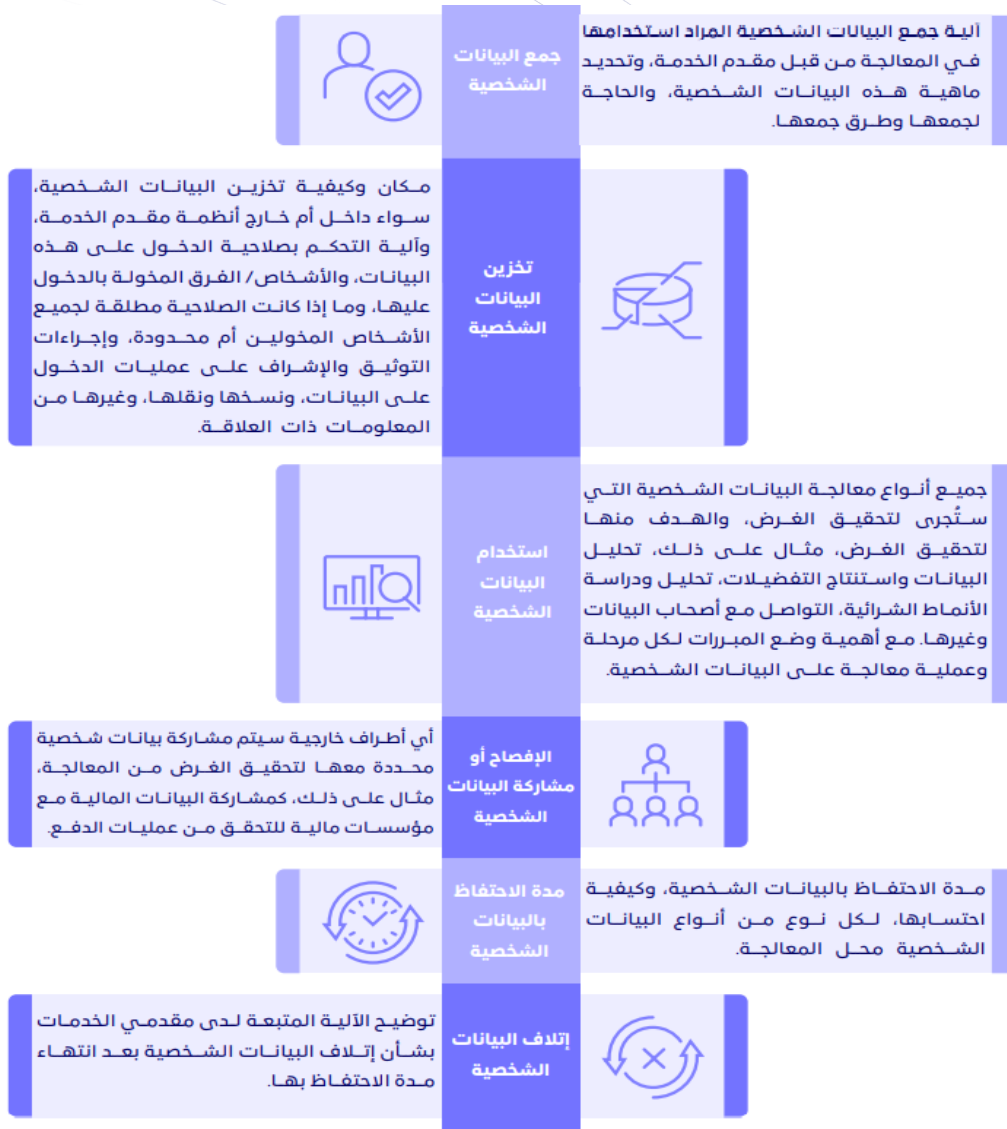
جمع البيانات الشخصية

آلية جمع البيانات الشخصية المراد استخدامها في المعالجة من قبل مقدم الخدمة، وتحديد ماهية هذه البيانات الشخصية، والحاجة لجمعها وطرق جمعها.

تخزين البيانات الشخصية

مكان وكيفية تخزين البيانات الشخصية، سواء داخل أم خارج أنظمة مقدم الخدمة، وآلية التحكم بصلاحية الدخول على هذه البيانات، والأشخاص/ الفرق المخولة بالدخول عليها، وما إذا كانت الصلاحية مطلقة لجميع الأشخاص المخولين أم محدودة، وإجراءات التوثيق والإشراف على عمليات الدخول على البيانات، ونسخها ونقلها، وغيرها من المعلومات ذات العلاقة.

استخدام البيانات الشخصية

جميع أنواع معالجة البيانات الشخصية التي ستُجرى لتحقيق الغرض، والهدف منها لتحقيق الغرض، مثال على ذلك، تحليل البيانات واستنتاج التفضيلات، تحليل ودراسة الأنماط الشرائية، التواصل مع أصحاب البيانات وغيرها. مع أهمية وضع المبررات لكل مرحلة وعملية معالجة على البيانات الشخصية.

الإفصاح أو مشاركة البيانات الشخصية

أي أطراف خارجية سيتم مشاركة بيانات شخصية محددة معها لتحقيق الغرض من المعالجة، مثال على ذلك، كمشاركة البيانات المالية مع مؤسسات مالية للتحقق من عمليات الدفع.

مدة الاحتفاظ بالبيانات الشخصية

مدة الاحتفاظ بالبيانات الشخصية، وكيفية احتسابها، لكل نوع من أنواع البيانات الشخصية محل المعالجة.

إتلاف البيانات الشخصية

توضيح الآلية المتبعة لدى مقدمي الخدمات بشأن إتلاف البيانات الشخصية بعد انتهاء مدة الاحتفاظ بها.